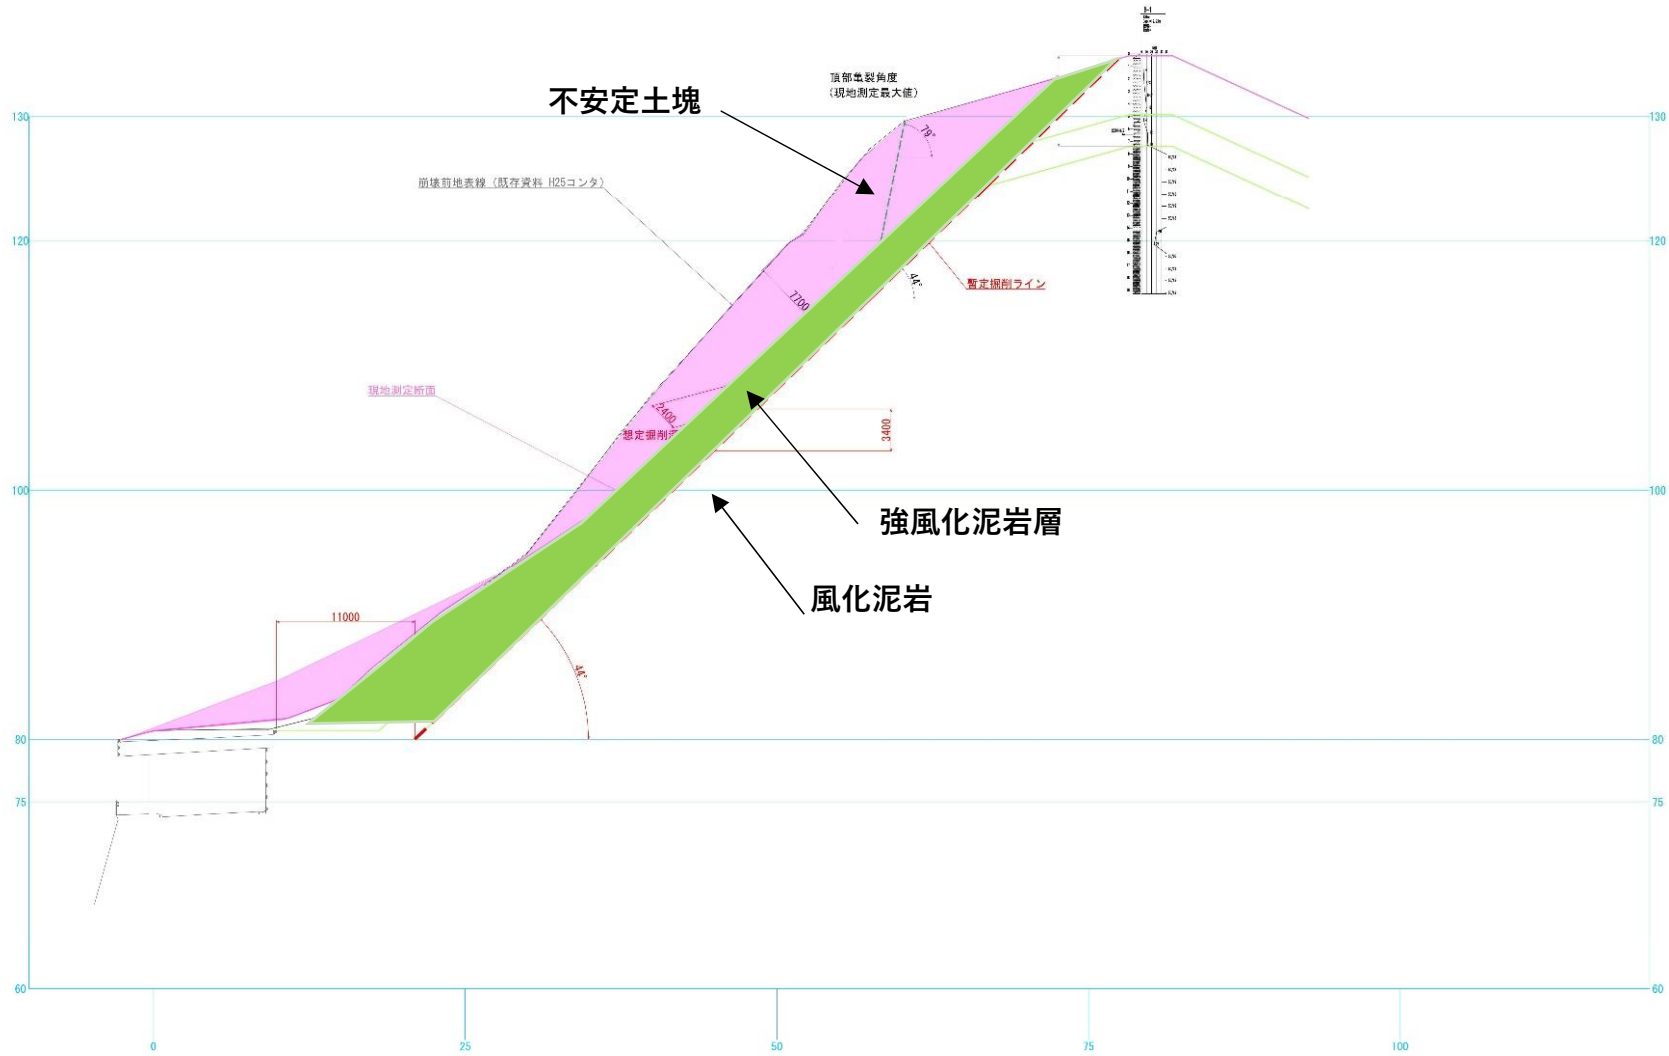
不安定土塊

頂部亀裂角度
(現地測定最大値)

79°

崩壊前地表線 (既存資料 H25コンタ)

7700

44°

暫定掘削ライン

現地測定断面

2400

想定掘削

3400

強風化泥岩層

風化泥岩

11000

44°

130
120
100
80
75
60

0
25
50
75
100